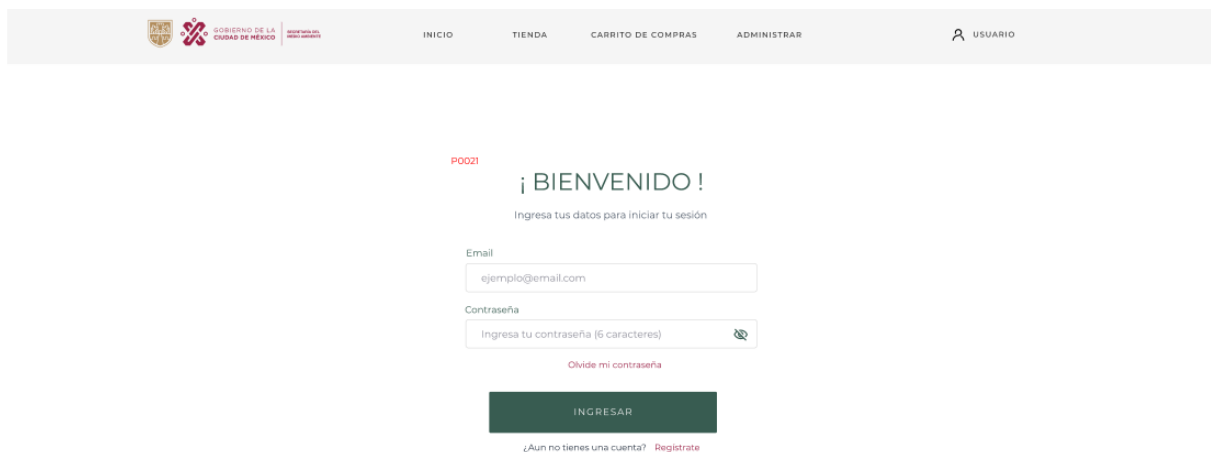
GOBIERNO DE LA CIUDAD DE MÉXICO | SECRETARÍA DEL MEDIO AMBIENTE

INICIO TIENDA CARRITO DE COMPRAS ADMINISTRAR

USUARIO

P0021

¡ BIENVENIDO !

Ingresa tus datos para iniciar tu sesión

Email

ejemplo@email.com

Contraseña

Ingresa tu contraseña (6 caracteres)

Olvide mi contraseña

INGRESAR

¿Aun no tienes una cuenta? Registrate